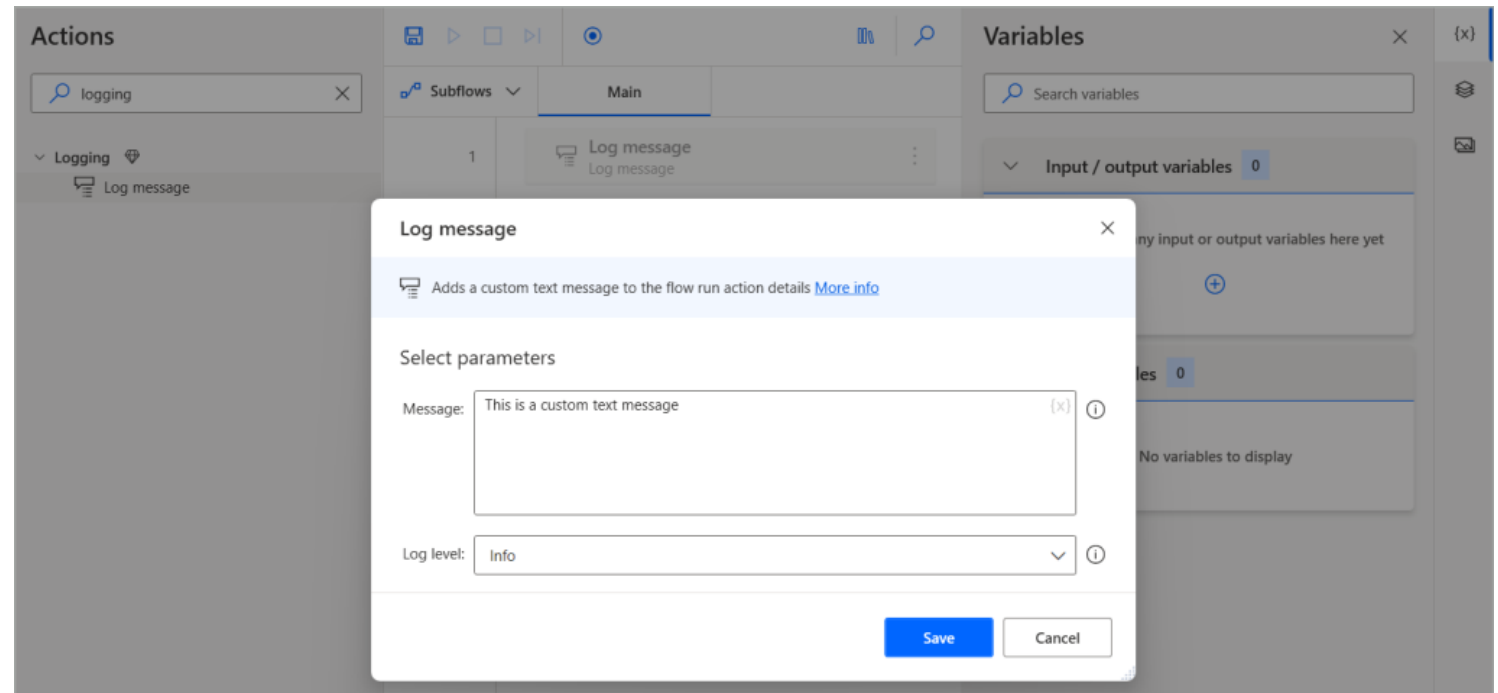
Actions

logging

Logging

Log message

Subflows

Main

1

Log message
Log message

Variables

Search variables

Input / output variables 0

ny input or output variables here yet

les 0

No variables to display

{x}

Log message

Adds a custom text message to the flow run action details More info

Select parameters

Message: This is a custom text message {x}

Log level: Info

Save

Cancel